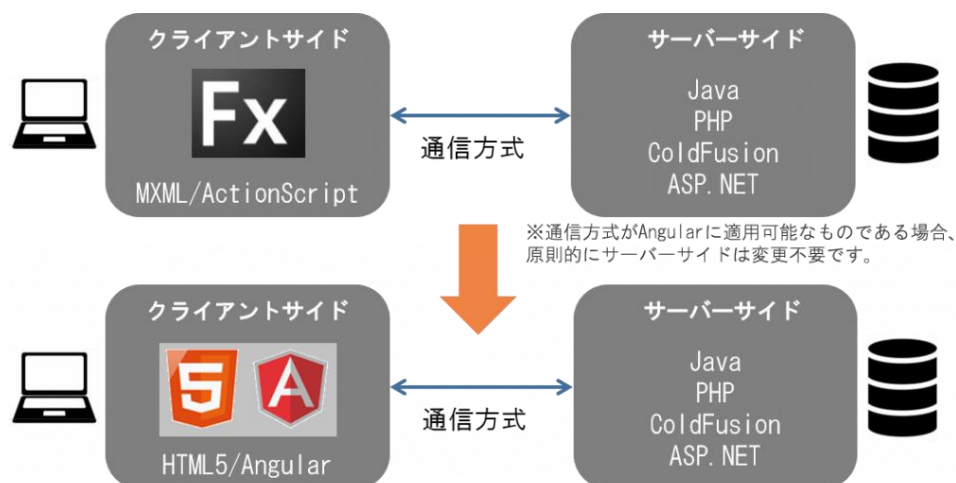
クライアントサイド

Fx

MXML/ActionScript

通信方式

サーバーサイド

Java
PHP
ColdFusion
ASP.NET

※通信方式がAngularに適用可能なものである場合、原則的にサーバーサイドは変更不要です。

クライアントサイド

5

A

HTML5/Angular

通信方式

サーバーサイド

Java
PHP
ColdFusion
ASP.NET